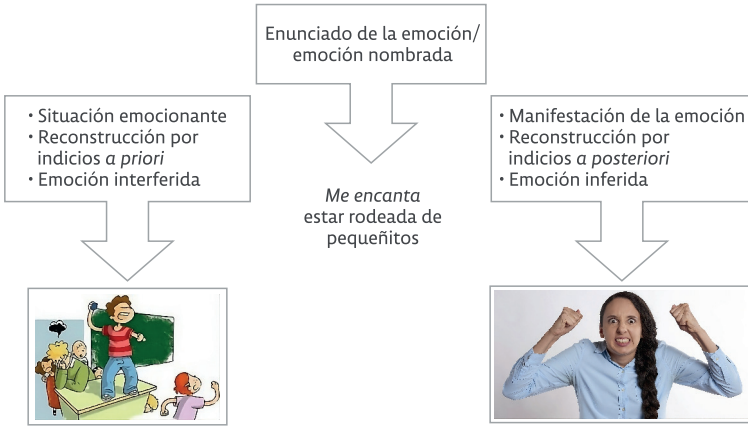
Enunciado de la emoción/ emoción nombrada

• Situación emocionante
• Reconstrucción por indicios *a priori*
• Emoción interferida

*Me encanta* estar rodeada de pequeñitos

• Manifestación de la emoción
• Reconstrucción por indicios *a posteriori*
• Emoción inferida